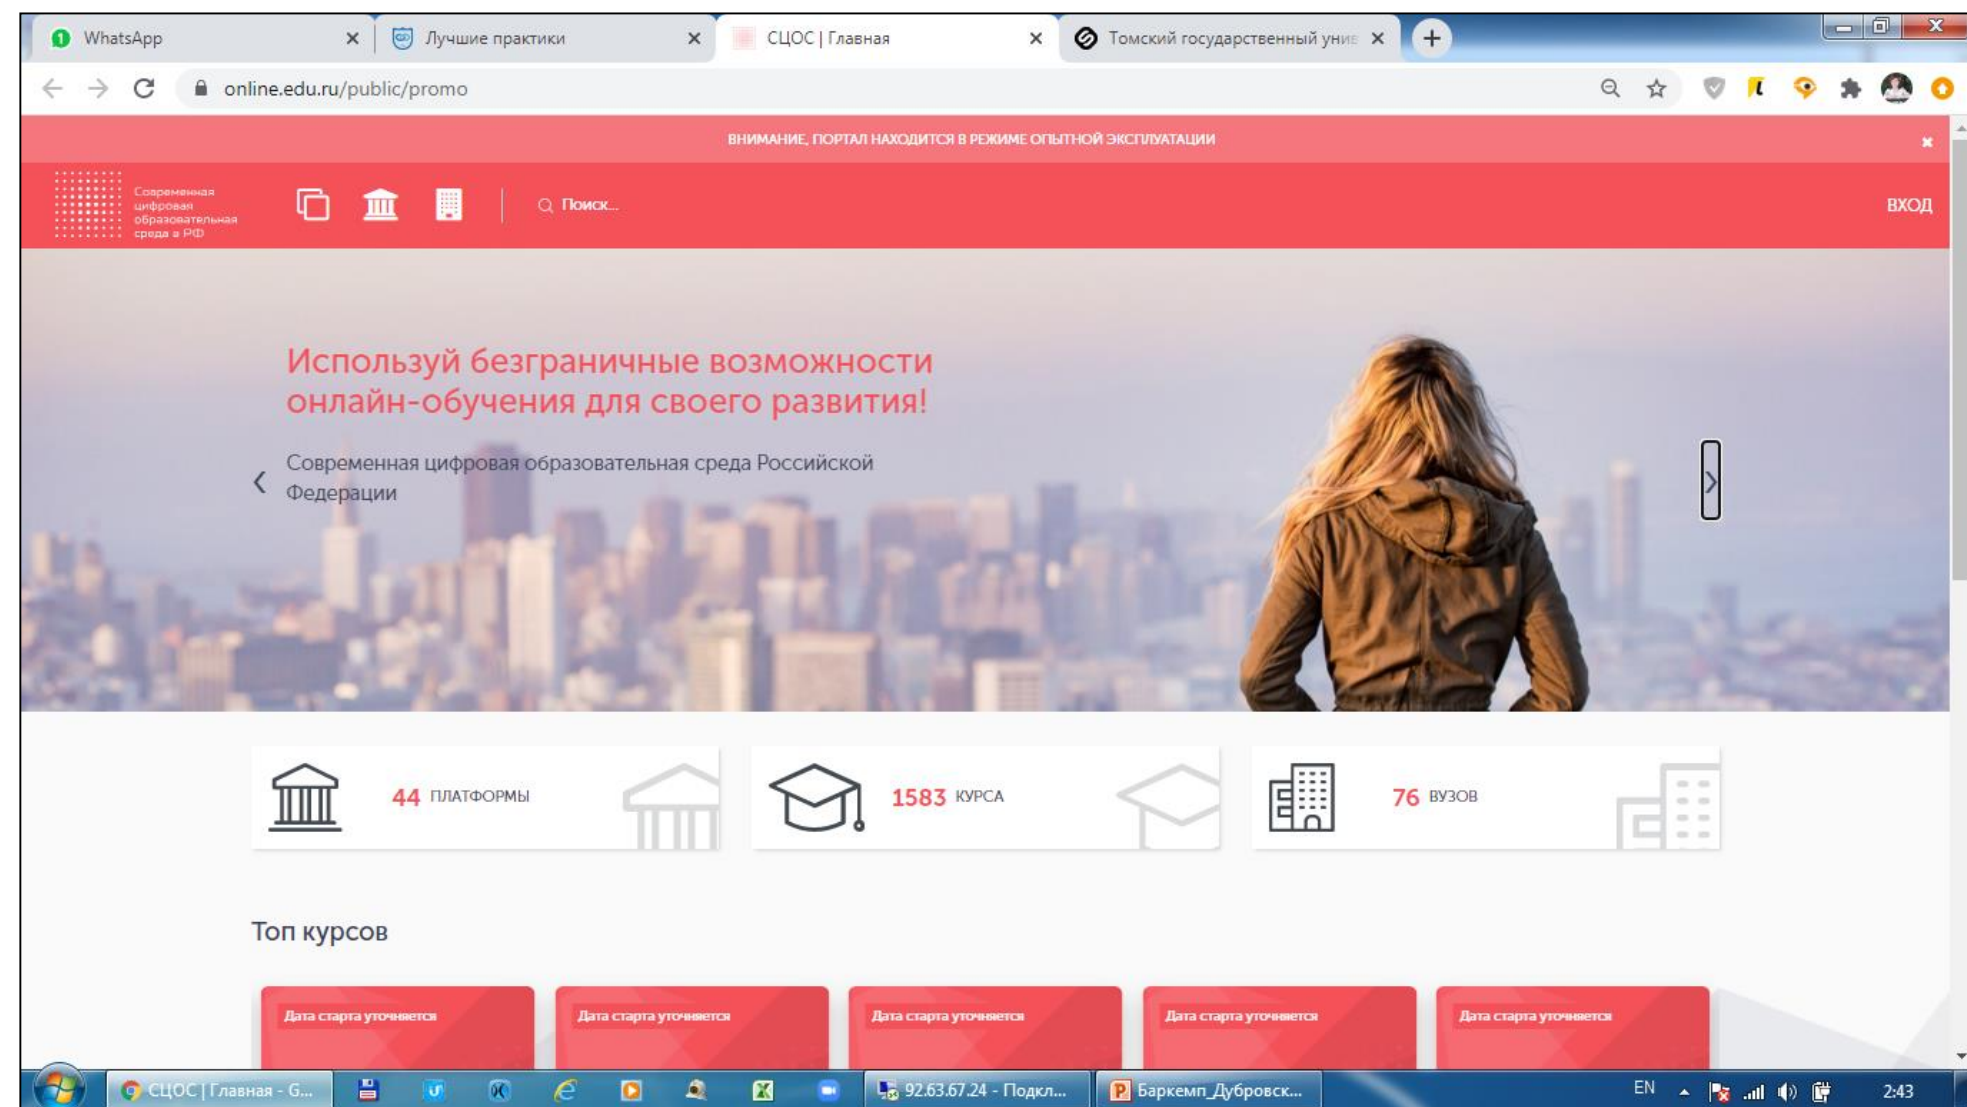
WhatsApp
Лучшие практики
СЦОС | Главная
Томский государственный уни

online.edu.ru/public/promo

ВНИМАНИЕ, ПОРТАЛ НАХОДИТСЯ В РЕЖИМЕ ОПЫТНОЙ ЭКСПЛУАТАЦИИ

Современная цифровая образовательная среда в РФ

Поиск...

ВХОД

Используй безграничные возможности онлайн-обучения для своего развития!

Современная цифровая образовательная среда Российской Федерации

44 ПЛАТФОРМЫ

1583 КУРСА

76 ВУЗОВ

Топ курсов

Дата старта уточняется

Дата старта уточняется

Дата старта уточняется

Дата старта уточняется

Дата старта уточняется

СЦОС | Главная - G...
92.63.67.24 - Подкл...
Баркемп_Дубровск...
EN
2:43